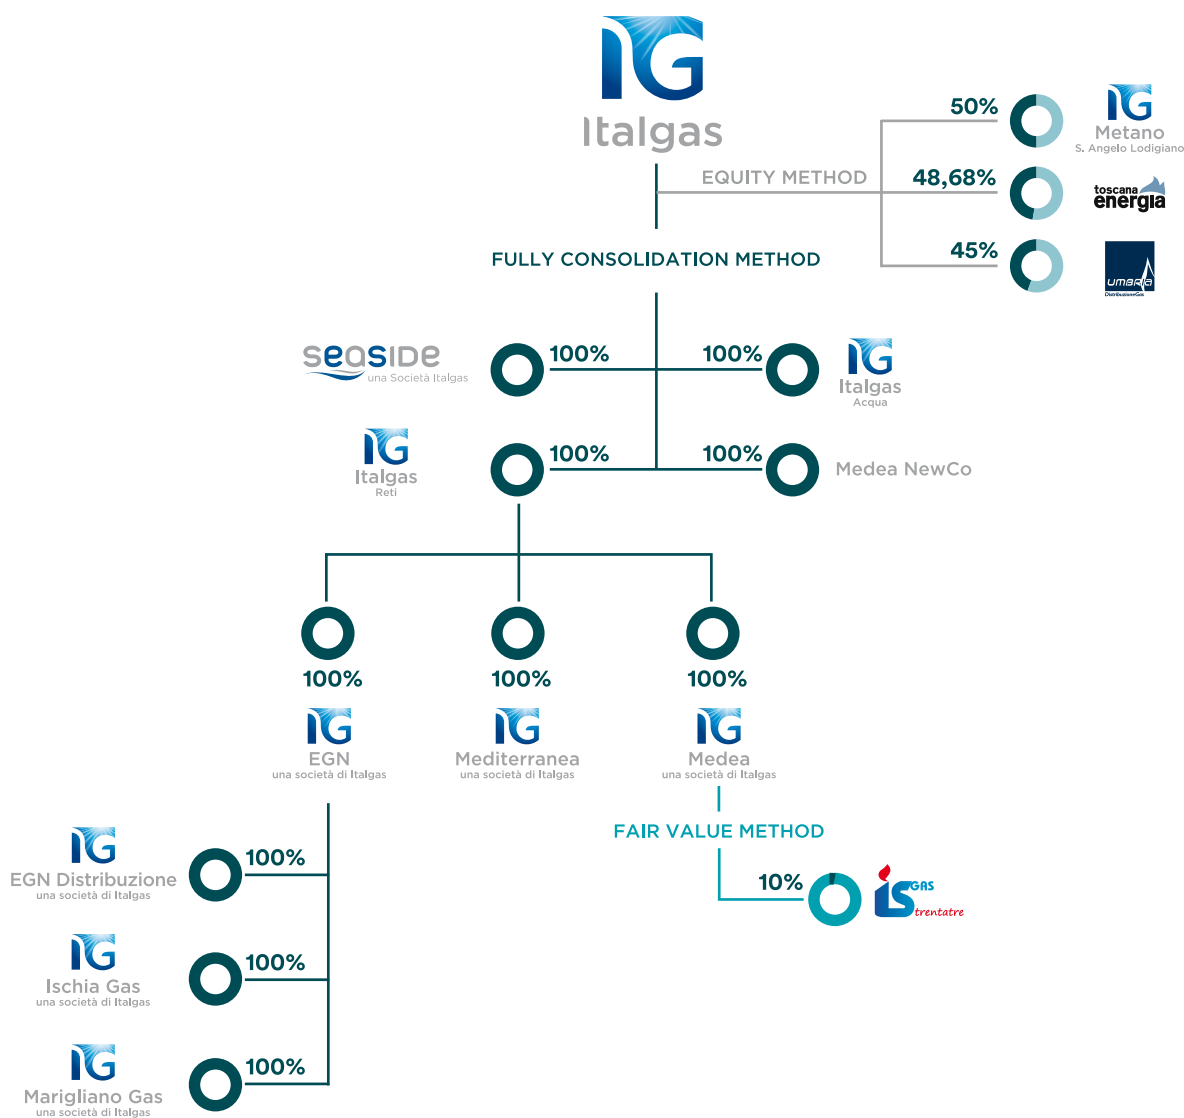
IG
Italgas

EQUITY METHOD

50%
IG
Metano
S. Angelo Lodigiano

48,68%
toscana energia

45%
umbria
DistribuzioneGas

FULLY CONSOLIDATION METHOD

seaside
una Società Italgas
100%

100%
IG
Italgas
Acqua

IG
Italgas
Reti
100%

100%
Medea NewCo

100%
IG
EGN
una società di Italgas

100%
IG
Mediterranea
una società di Italgas

100%
IG
Medea
una società di Italgas

FAIR VALUE METHOD

10%
IS GAS trentatre

IG
EGN Distribuzione
una società di Italgas
100%

IG
Ischia Gas
una società di Italgas
100%

IG
Marigliano Gas
una società di Italgas
100%